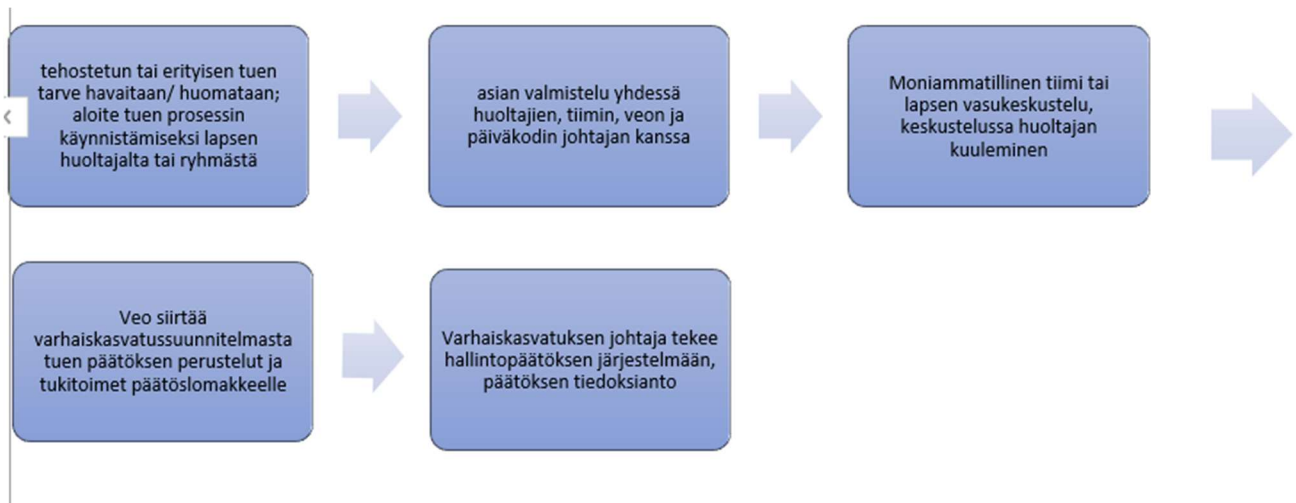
tehostetun tai erityisen tuen tarve havaitaan/ huomataan; aloite tuen prosessin käynnistämiseksi lapsen huoltajalta tai ryhmästä

asian valmistelu yhdessä huoltajien, tiimin, veon ja päiväkodin johtajan kanssa

Moniammatillinen tiimi tai lapsen vasukeskustelu, keskustelussa huoltajan kuuleminen

Veo siirtää varhaiskasvatussuunnitelmasta tuen päätöksen perustelut ja tukitoimet päätöslomakkeelle

Varhaiskasvatuksen johtaja tekee hallintopäätöksen järjestelmään, päätöksen tiedoksianto